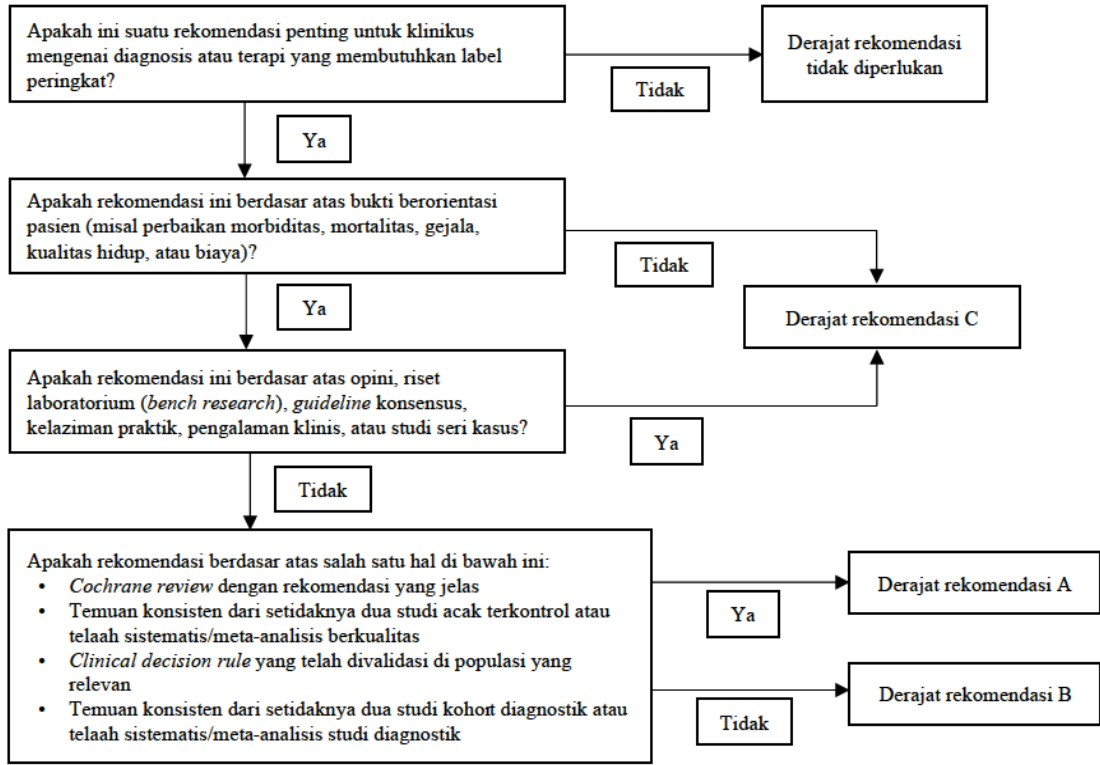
Apakah ini suatu rekomendasi penting untuk klinikus mengenai diagnosis atau terapi yang membutuhkan label peringkat?

Tidak

Derajat rekomendasi tidak diperlukan

Ya

Apakah rekomendasi ini berdasar atas bukti berorientasi pasien (misal perbaikan morbiditas, mortalitas, gejala, kualitas hidup, atau biaya)?

Tidak

Ya

Derajat rekomendasi C

Apakah rekomendasi ini berdasar atas opini, riset laboratorium (*bench research*), *guideline* konsensus, kelaziman praktik, pengalaman klinis, atau studi seri kasus?

Ya

Tidak

Apakah rekomendasi berdasar atas salah satu hal di bawah ini:
• *Cochrane review* dengan rekomendasi yang jelas
• Temuan konsisten dari setidaknya dua studi acak terkontrol atau telaah sistematis/meta-analisis berkualitas
• *Clinical decision rule* yang telah divalidasi di populasi yang relevan
• Temuan konsisten dari setidaknya dua studi kohort diagnostik atau telaah sistematis/meta-analisis studi diagnostik

Ya

Derajat rekomendasi A

Tidak

Derajat rekomendasi B